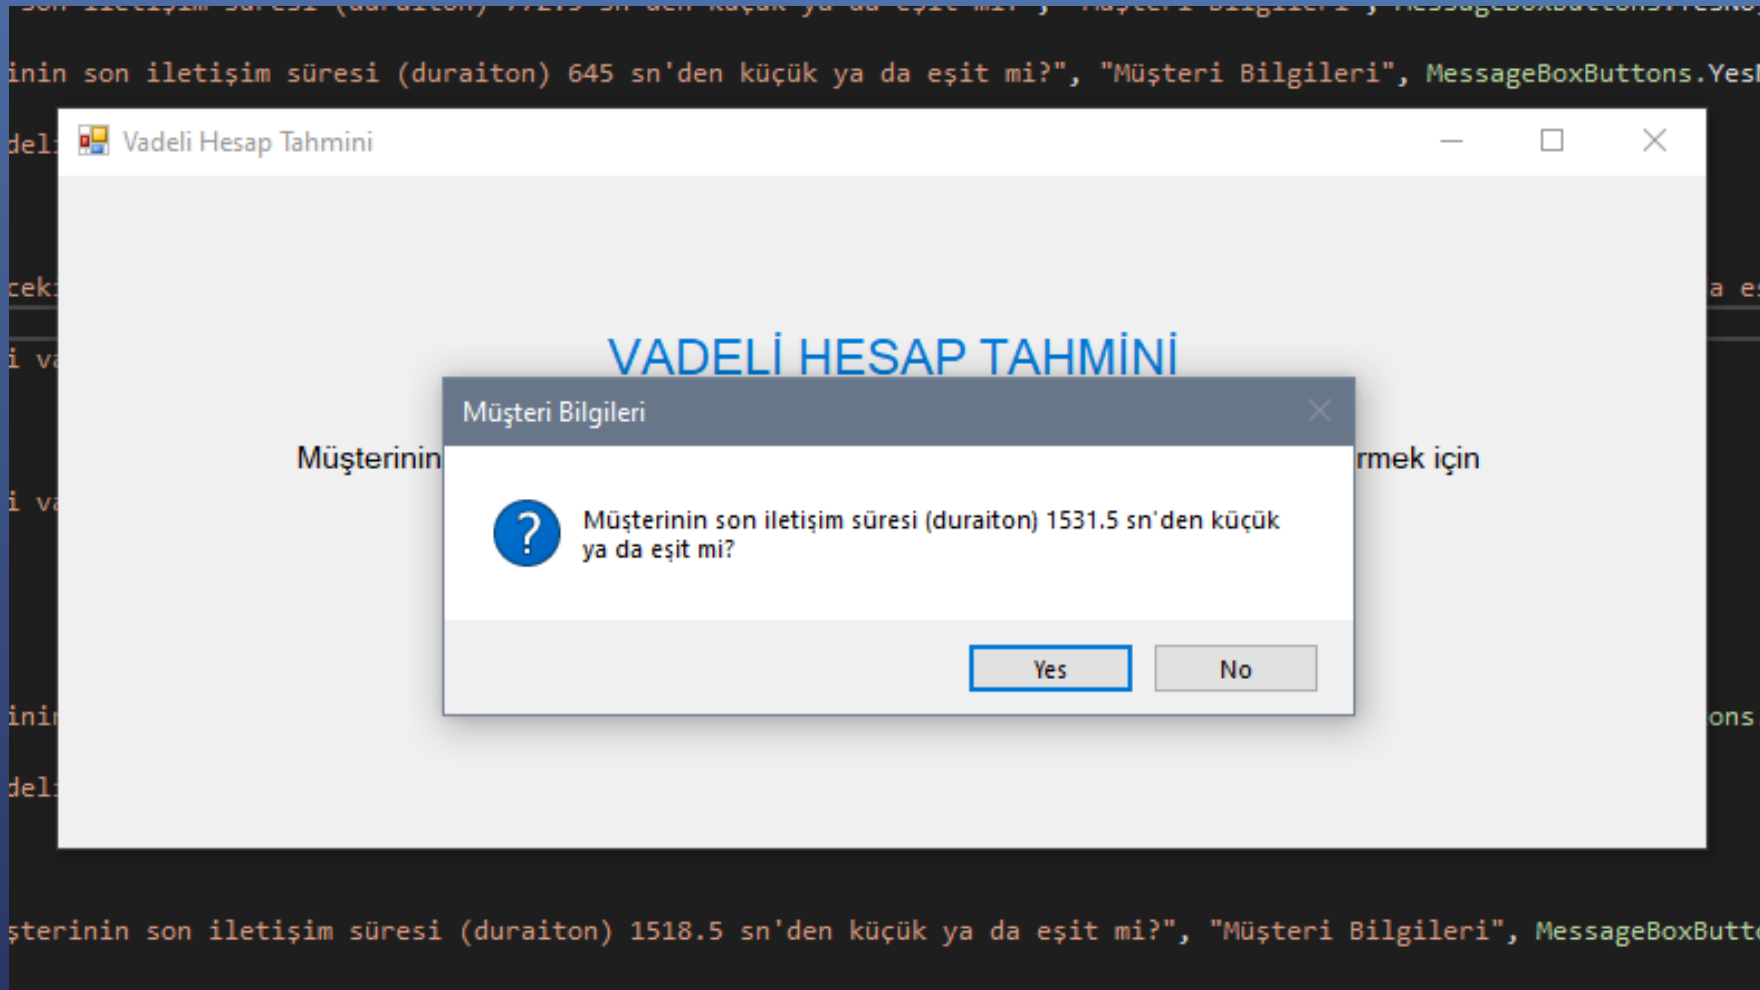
son iletişim süresi (duraiton) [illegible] sn'den küçük ya da eşit mi?", "Müşteri Bilgileri", MessageBoxButtons.YesNo

inin son iletişim süresi (duraiton) 645 sn'den küçük ya da eşit mi?", "Müşteri Bilgileri", MessageBoxButtons.YesN

deli

Vadeli Hesap Tahmini

cek

a e

i v

VADELİ HESAP TAHMİNİ

Müşterinin

rmek için

i v

Müşteri Bilgileri

Müşterinin son iletişim süresi (duraiton) 1531.5 sn'den küçük ya da eşit mi?

Yes

No

inin

ons

deli

şterinin son iletişim süresi (duraiton) 1518.5 sn'den küçük ya da eşit mi?", "Müşteri Bilgileri", MessageBoxButto